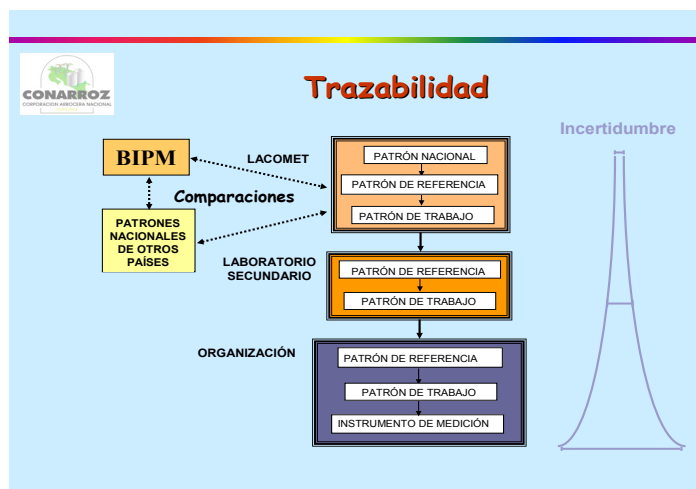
CONARROZ
CORPORACION ARROCERA NACIONAL

Trazabilidad

Incertidumbre

BIPM

LACOMET

Comparaciones

PATRONES NACIONALES DE OTROS PAÍSES

PATRÓN NACIONAL
PATRÓN DE REFERENCIA
PATRÓN DE TRABAJO

LABORATORIO SECUNDARIO

PATRÓN DE REFERENCIA
PATRÓN DE TRABAJO

ORGANIZACIÓN

PATRÓN DE REFERENCIA
PATRÓN DE TRABAJO
INSTRUMENTO DE MEDICIÓN